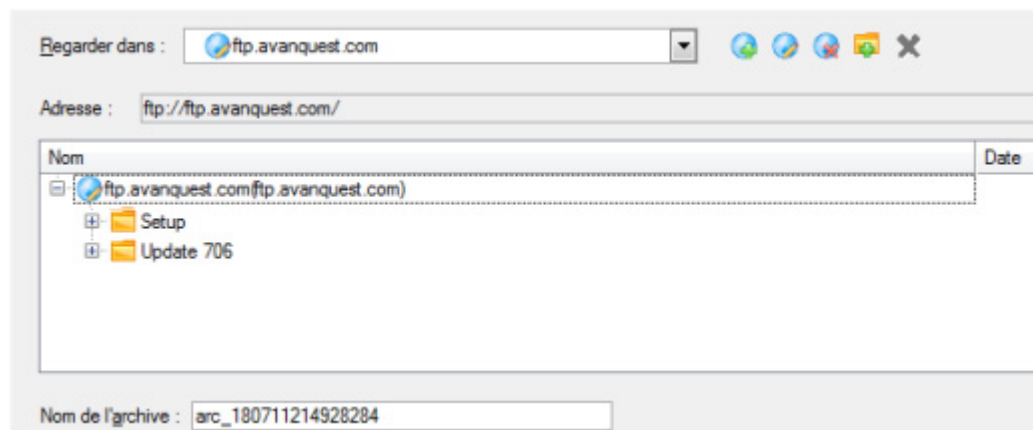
Regarder dans : ftp.avanquest.com

Adresse : ftp://ftp.avanquest.com/

| Nom | Date |
|---|---|
| ftp.avanquest.com(ftp.avanquest.com) | |
| Setup | |
| Update 706 | |

Nom de l'archive : arc_180711214928284